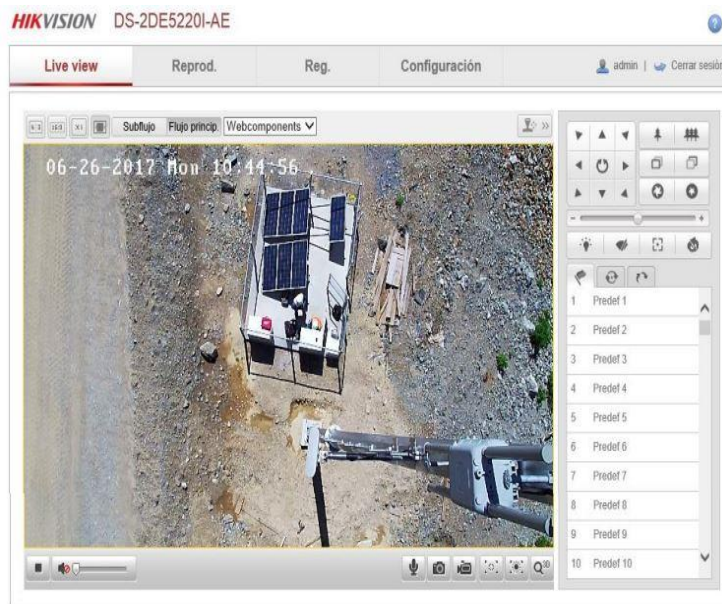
HIKVISION DS-2DE5220I-AE

Live view | Reprod. | Reg. | Configuración | admin | Cerrar sesión

Subflujo | Flujo princip. | Webcomponents

06-26-2017 Mon 10:44:56

1 Predef 1
2 Predef 2
3 Predef 3
4 Predef 4
5 Predef 5
6 Predef 6
7 Predef 7
8 Predef 8
9 Predef 9
10 Predef 10